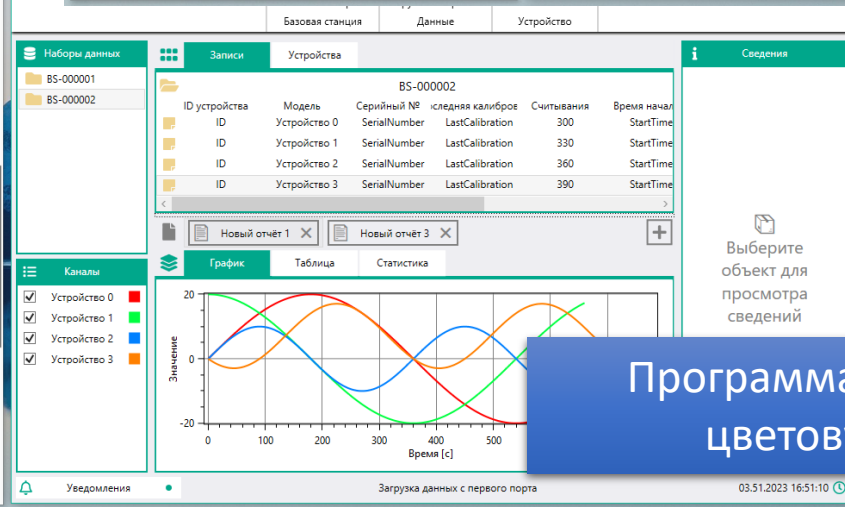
Базовая станция | Данные | Устройство

Наборы данных

BS-000001

BS-000002

Записи | Устройства

BS-000002

| ID устройства | Модель | Серийный № | оследняя калибров | Считывания | Время начал |
|---|---|---|---|---|---|
| ID | Устройство 0 | SerialNumber | LastCalibration | 300 | StartTime |
| ID | Устройство 1 | SerialNumber | LastCalibration | 330 | StartTime |
| ID | Устройство 2 | SerialNumber | LastCalibration | 360 | StartTime |
| ID | Устройство 3 | SerialNumber | LastCalibration | 390 | StartTime |

Новый отчёт 1 | Новый отчёт 3

Каналы

Устройство 0

Устройство 1

Устройство 2

Устройство 3

График | Таблица | Статистика

20

0

-20

Значение

0 100 200 300 400 500

Время [с]

Сведения

Выберите объект для просмотра сведений

Программа

цветов

Уведомления

Загрузка данных с первого порта

03.51.2023 16:51:10